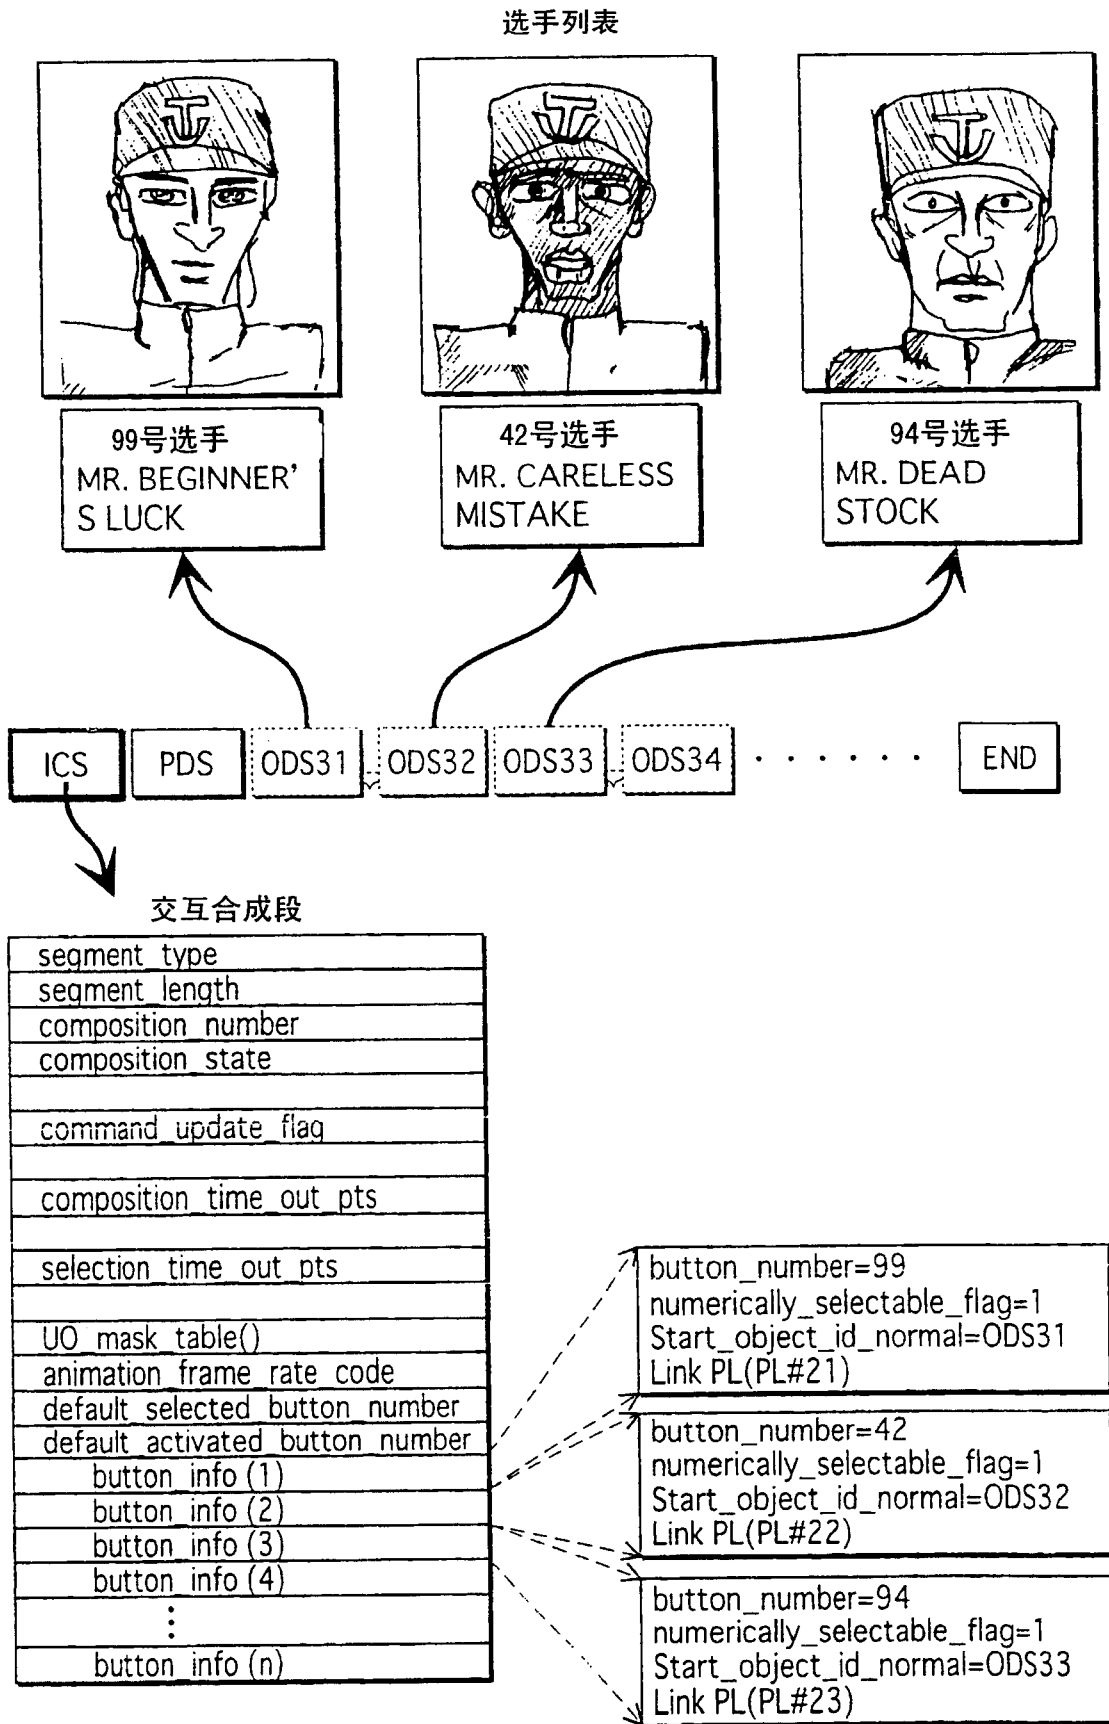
选手列表

99号选手
MR. BEGINNER'S LUCK

42号选手
MR. CARELESS MISTAKE

94号选手
MR. DEAD STOCK

ICS

PDS

ODS31

ODS32

ODS33

ODS34

· · · · · ·

END

交互合成段

| segment_type |
|---|
| segment_length |
| composition_number |
| composition_state |
| |
| command_update_flag |
| |
| composition_time_out_pts |
| |
| selection_time_out_pts |
| |
| UO_mask_table() |
| animation_frame_rate_code |
| default_selected_button_number |
| default_activated_button_number |
| button_info (1) |
| button_info (2) |
| button_info (3) |
| button_info (4) |
| ⋮ |
| button_info (n) |

button_number=99
numerically_selectable_flag=1
Start_object_id_normal=ODS31
Link PL(PL#21)

button_number=42
numerically_selectable_flag=1
Start_object_id_normal=ODS32
Link PL(PL#22)

button_number=94
numerically_selectable_flag=1
Start_object_id_normal=ODS33
Link PL(PL#23)